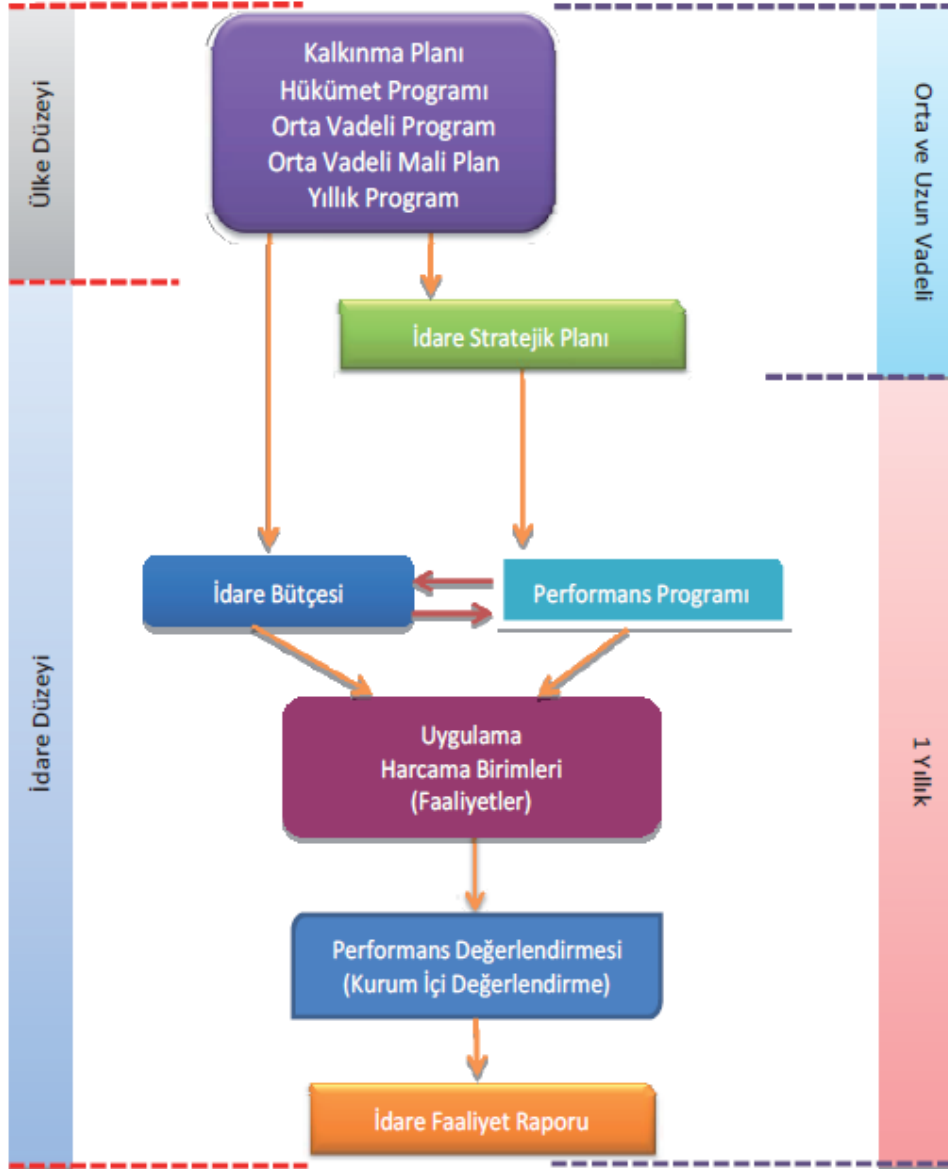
Ülke Düzeyi

Kalkınma Planı
Hükümet Programı
Orta Vadeli Program
Orta Vadeli Mali Plan
Yıllık Program

Orta ve Uzun Vadeli

İdare Stratejik Planı

İdare Düzeyi

İdare Bütçesi

Performans Programı

1 Yıllık

Uygulama
Harcama Birimleri
(Faaliyetler)

Performans Değerlendirmesi
(Kurum İçi Değerlendirme)

İdare Faaliyet Raporu